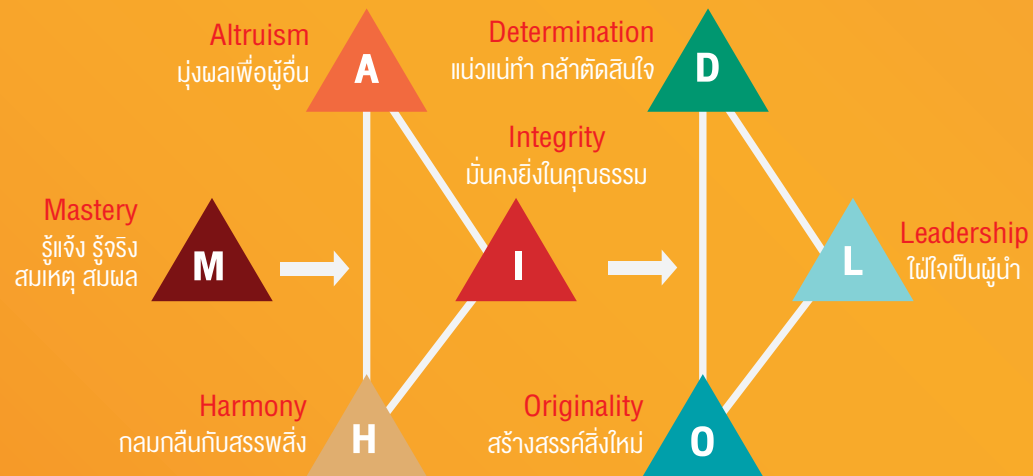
Altruism
มุ่งผลเพื่อผู้อื่น
A

Determination
แน่วแน่ทำ กล้าตัดสินใจ
D

Integrity
มั่นคงยิ่งในคุณธรรม

Mastery
รู้แจ้ง รู้จริง
สมเหตุ สมผล
M

I

Leadership
ใฝ่ใจเป็นผู้นำ
L

Harmony
กลมกลืนกับสรรพสิ่ง
H

Originality
สร้างสรรค์สิ่งใหม่
O